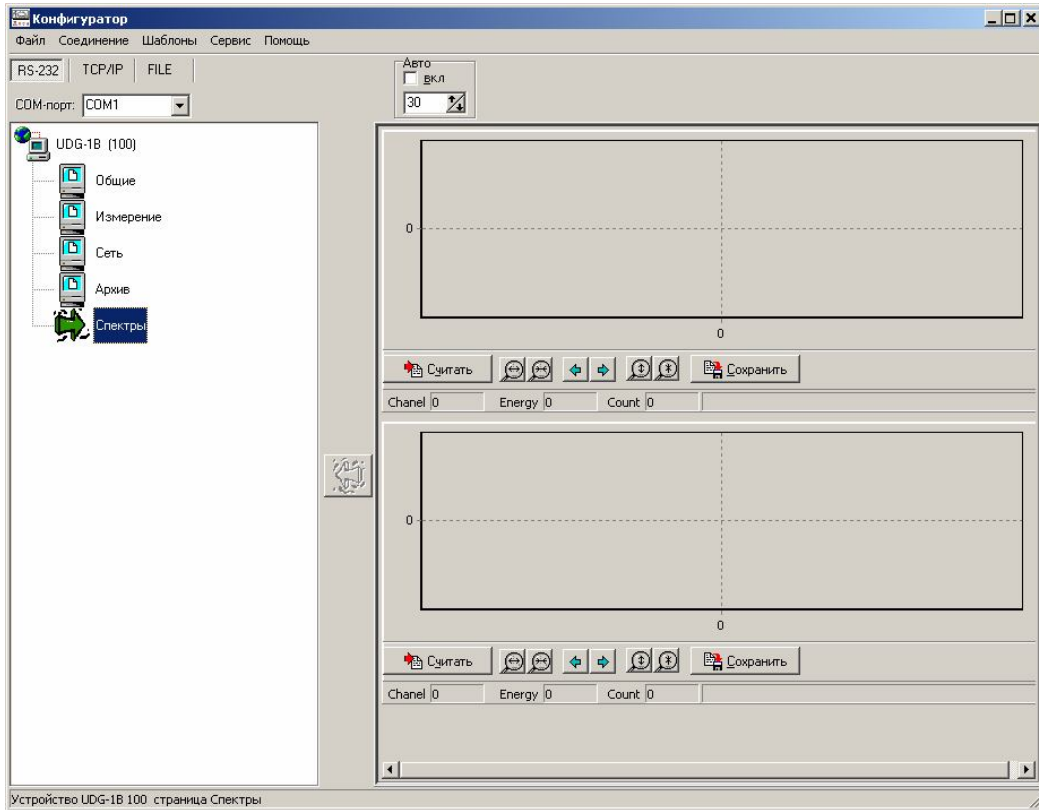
Конфигуратор

Файл Соединение Шаблоны Сервис Помощь

RS-232 TCP/IP FILE

COM-порт: COM1

Авто
вкл
30

UDG-1B (100)
Общие
Измерение
Сеть
Архив
Спектры

0

0

Считать

Сохранить

Chanel 0 Energy 0 Count 0

0

0

Считать

Сохранить

Chanel 0 Energy 0 Count 0

Устройство UDG-1B 100 страница Спектры